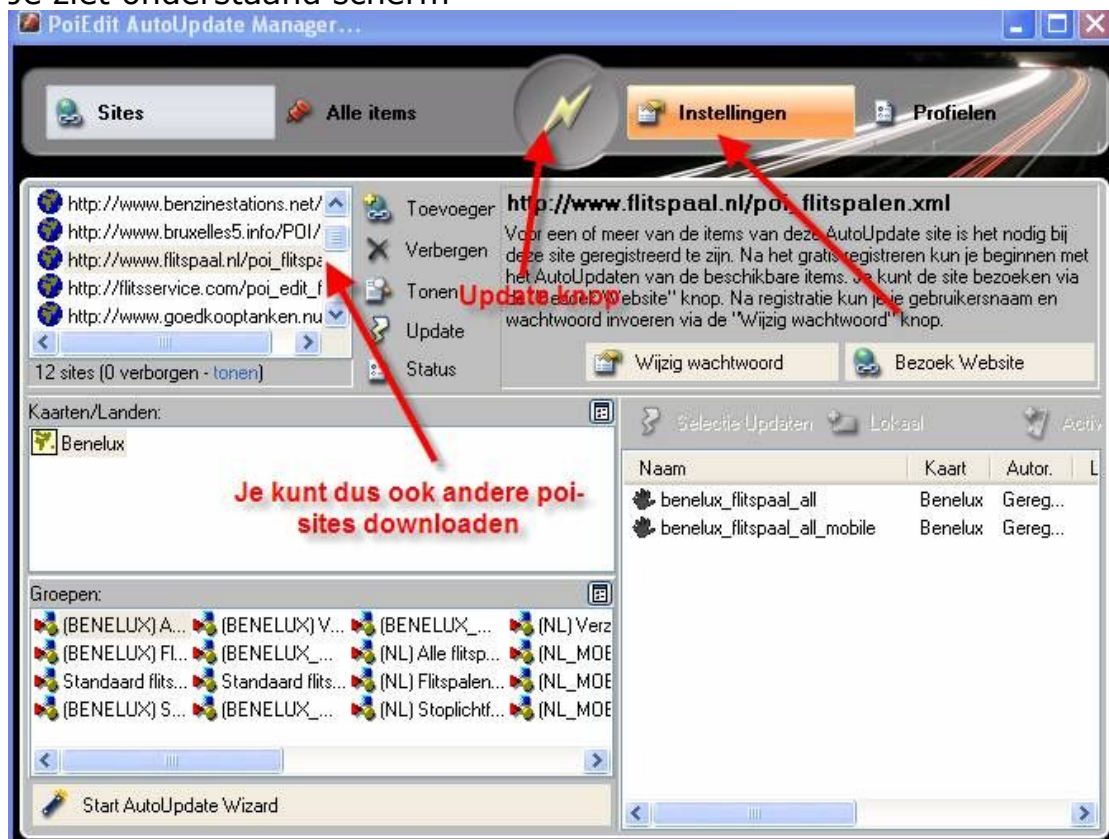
je ziet onderstaand scherm

PoiEdit AutoUpdate Manager...

Sites
Alle items
Instellingen
Profielen

http://www.benzinestations.net/
http://www.bruxelles5.info/POI/
http://www.flitspaal.nl/poi_flitspa
http://flitsservice.com/poi_edit_f
http://www.goedkooptanken.nu
12 sites (0 verborgen - tonen)

Toevoegen
Verbergen
Tonen
Update
Status

http://www.flitspaal.nl/poi_flitspalen.xml
Voor een of meer van de items van deze AutoUpdate site is het nodig bij deze site geregistreerd te zijn. Na het gratis registreren kun je beginnen met het AutoUpdaten van de beschikbare items. Je kunt de site bezoeken via de "Bezoek Website" knop. Na registratie kun je je gebruikersnaam en wachtwoord invoeren via de "Wijzig wachtwoord" knop.

Update knop

Wijzig wachtwoord
Bezoek Website

Kaarten/Landen:
Benelux

Je kunt dus ook andere poi-sites downloaden

Selectie Updaten
Lokaal
Activ

| Naam | Kaart | Autor. | L |
|---|---|---|---|
| benelux_flitspaal_all | Benelux | Gereg... | |
| benelux_flitspaal_all_mobile | Benelux | Gereg... | |

Groepen:
(BENELUX) A... (BENELUX) V... (BENELUX_... (NL) Verz
(BENELUX) Fl... (BENELUX_... (NL) Alle flitsp... (NL_MOE
Standaard flits... Standaard flits... (NL) Flitspalen... (NL_MOE
(BENELUX) S... (BENELUX_... (NL) Stoplichtf... (NL_MOE

Start AutoUpdate Wizard